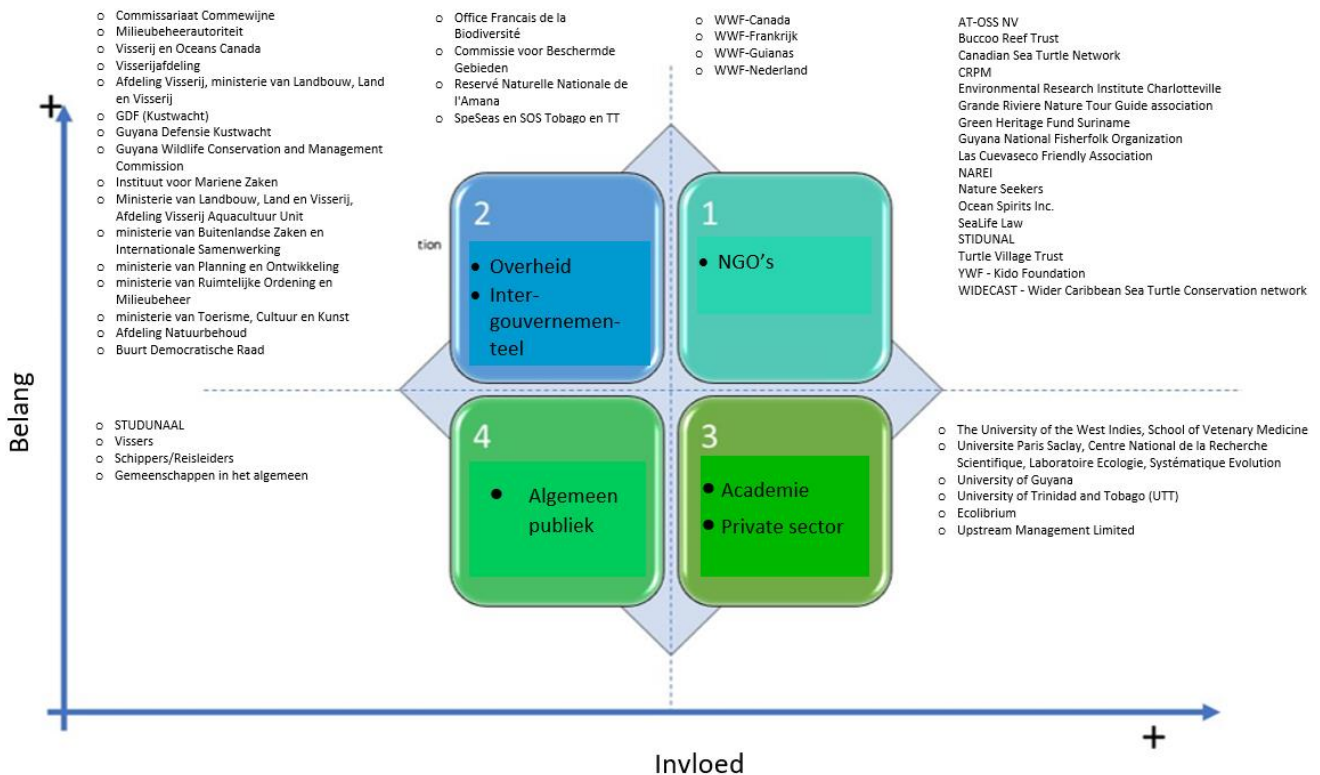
- Commissariaat Commewijne
- Milieubeheerautoriteit
- Visserij en Oceans Canada
- Visserijafdeling
- Afdeling Visserij, ministerie van Landbouw, Land en Visserij
- GDF (Kustwacht)
- Guyana Defensie Kustwacht
- Guyana Wildlife Conservation and Management Commission
- Instituut voor Mariene Zaken
- Ministerie van Landbouw, Land en Visserij, Afdeling Visserij Aquacultuur Unit
- ministerie van Buitenlandse Zaken en Internationale Samenwerking
- ministerie van Planning en Ontwikkeling
- ministerie van Ruimtelijke Ordening en Milieubeheer
- ministerie van Toerisme, Cultuur en Kunst
- Afdeling Natuurbehoud
- Buurt Democratische Raad

- Office Francais de la Biodiversité
- Commissie voor Beschermde Gebieden
- Reservé Naturelle Nationale de l'Amana
- SpeSeas en SOS Tobago en TT

- WWF-Canada
- WWF-Frankrijk
- WWF-Guianas
- WWF-Nederland

AT-OSS NV
Buccoo Reef Trust
Canadian Sea Turtle Network
CRPM
Environmental Research Institute Charlotteville
Grande Riviere Nature Tour Guide association
Green Heritage Fund Suriname
Guyana National Fisherfolk Organization
Las Cuevaseco Friendly Association
NAREI
Nature Seekers
Ocean Spirits Inc.
SeaLife Law
STIDUNAL
Turtle Village Trust
YWF - Kido Foundation
WIDECAST - Wider Caribbean Sea Turtle Conservation network

+

tion

2
- Overheid
- Intergouvernementeel

1
- NGO's

Belang

- STUDUNAAL
- Vissers
- Schippers/Reisleiders
- Gemeenschappen in het algemeen

4
- Algemeen publiek

3
- Academie
- Private sector

- The University of the West Indies, School of Vetenary Medicine
- Universite Paris Saclay, Centre National de la Recherche Scientifique, Laboratoire Ecologie, Systématique Evolution
- University of Guyana
- University of Trinidad and Tobago (UTT)
- Ecolibrium
- Upstream Management Limited

+

Invloed